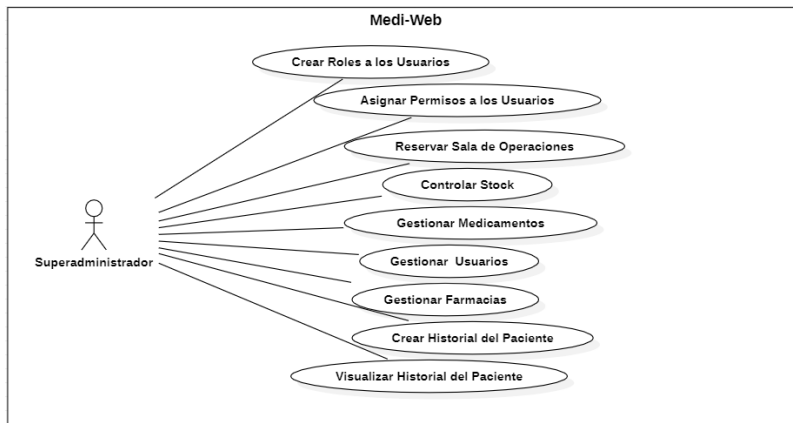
Medi-Web

Crear Roles a los Usuarios

Asignar Permisos a los Usuarios

Reservar Sala de Operaciones

Controlar Stock

Gestionar Medicamentos

Gestionar Usuarios

Gestionar Farmacias

Crear Historial del Paciente

Visualizar Historial del Paciente

Superadministrador